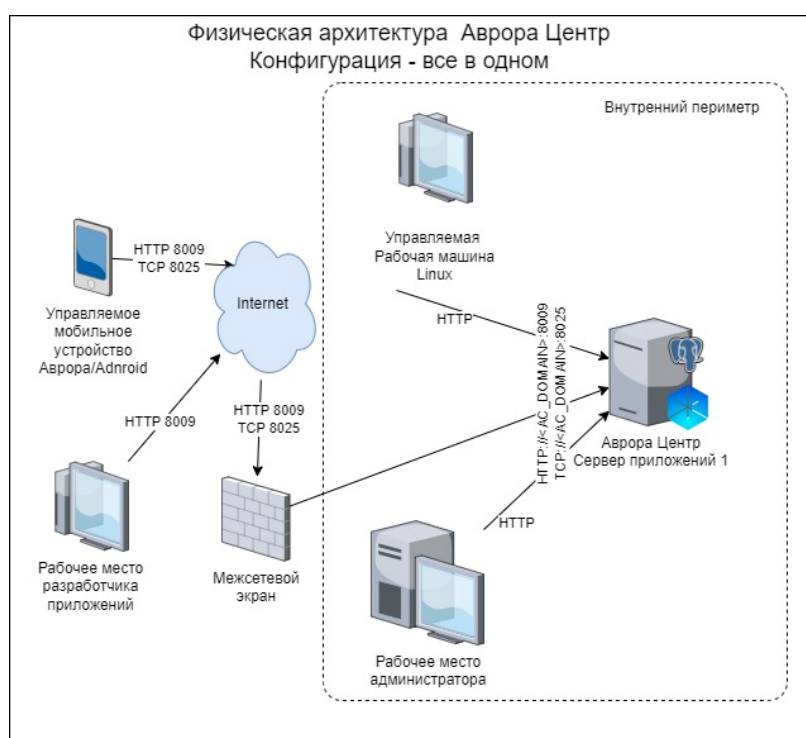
Физическая архитектура Аврора Центр
Конфигурация - все в одном

Внутренний периметр

HTTP 8009
TCP 8025

Internet

Управляемое мобильное устройство Аврора/Adnroid

Управляемая Рабочая машина Linux

HTTP

HTTP://<AC_DOMAIN>:8009
TCP://<AC_DOMAIN>:8025

HTTP 8009

HTTP 8009
TCP 8025

Аврора Центр
Сервер приложений 1

HTTP

Рабочее место разработчика приложений

Межсетевой экран

Рабочее место администратора